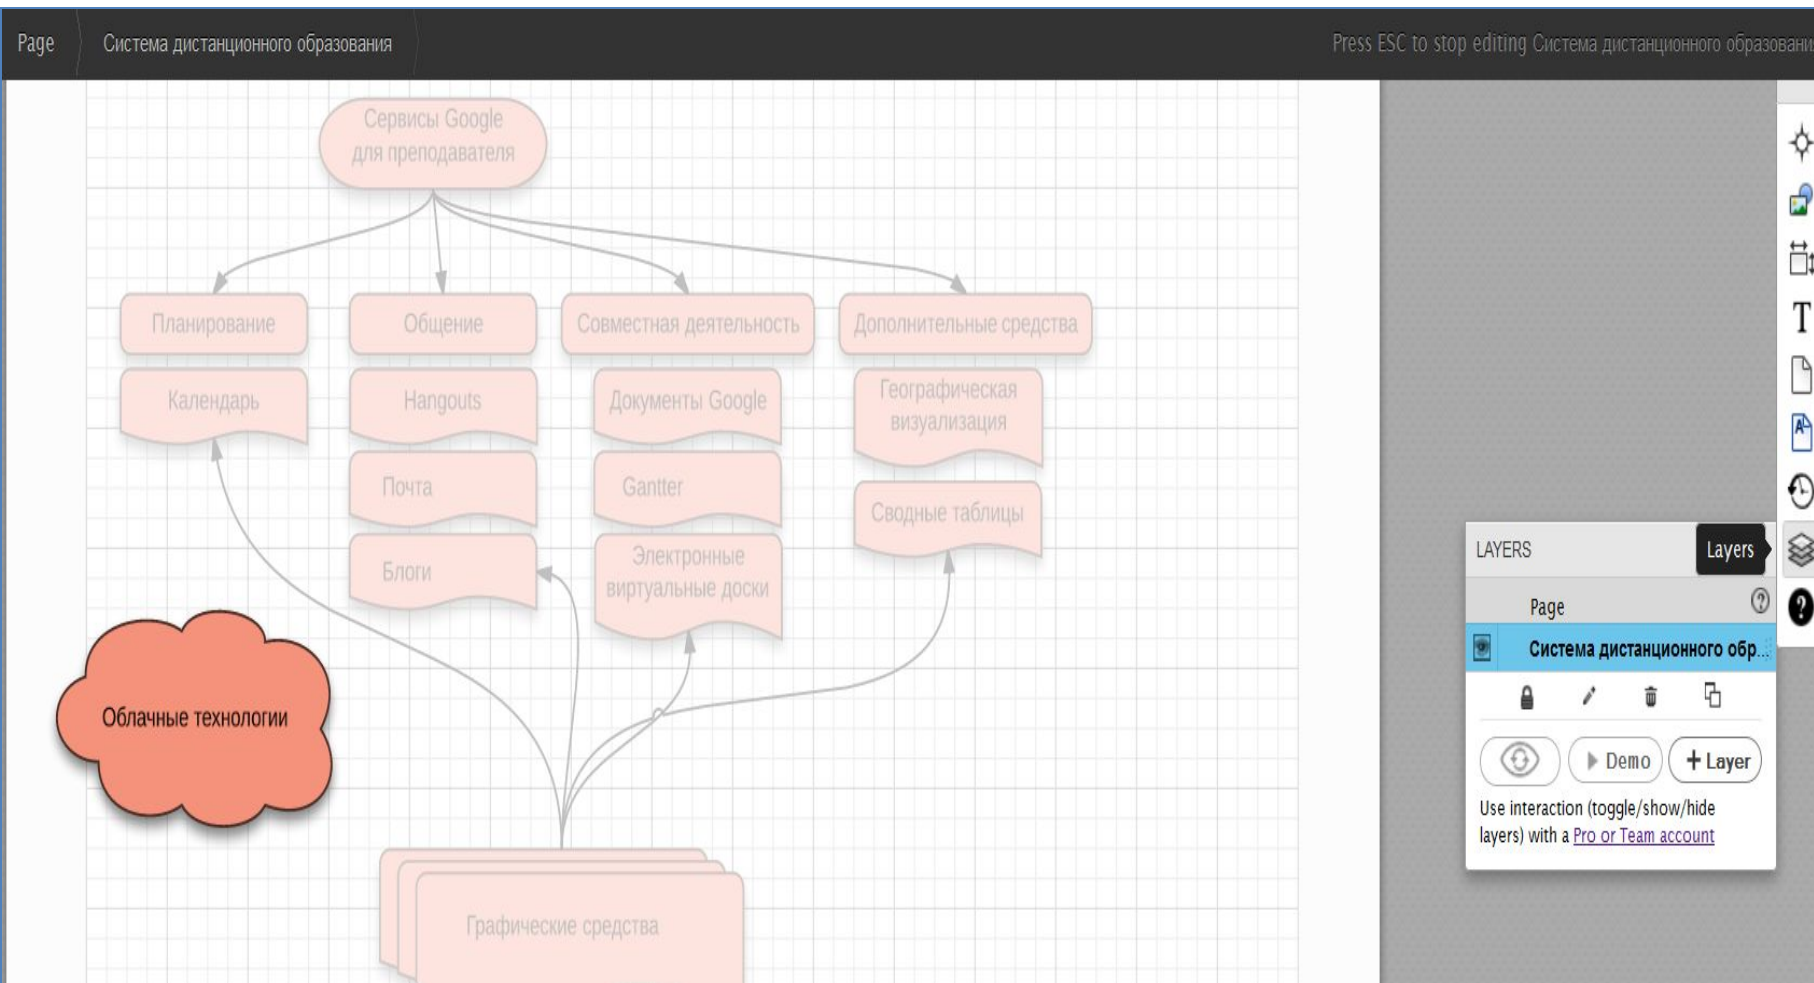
Page Система дистанционного образования

Press ESC to stop editing Система дистанционного образовани

Сервисы Google для преподавателя

Планирование

Общение

Совместная деятельность

Дополнительные средства

Календарь

Hangouts

Документы Google

Географическая визуализация

Почта

Gantter

Сводные таблицы

Блоги

Электронные виртуальные доски

Облачные технологии

Графические средства

LAYERS

Layers

Page

Система дистанционного обр...

Demo

+ Layer

Use interaction (toggle/show/hide layers) with a Pro or Team account